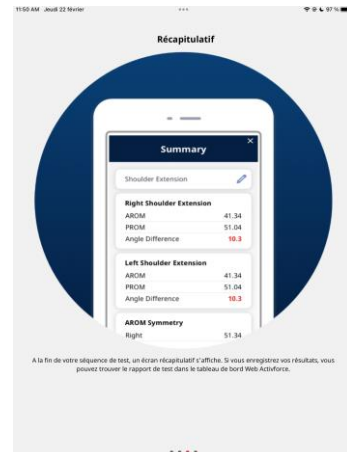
11:50 AM Jeudi 22 février

97 %

Récapitulatif

Summary

×

Shoulder Extension

Right Shoulder Extension

AROM 41.34

PROM 51.04

Angle Difference 10.3

Left Shoulder Extension

AROM 41.34

PROM 51.04

Angle Difference 10.3

AROM Symmetry

Right 51.34

A la fin de votre séquence de test, un écran récapitulatif s'affiche. Si vous enregistrez vos résultats, vous pouvez trouver le rapport de test dans le tableau de bord Web Activforce.